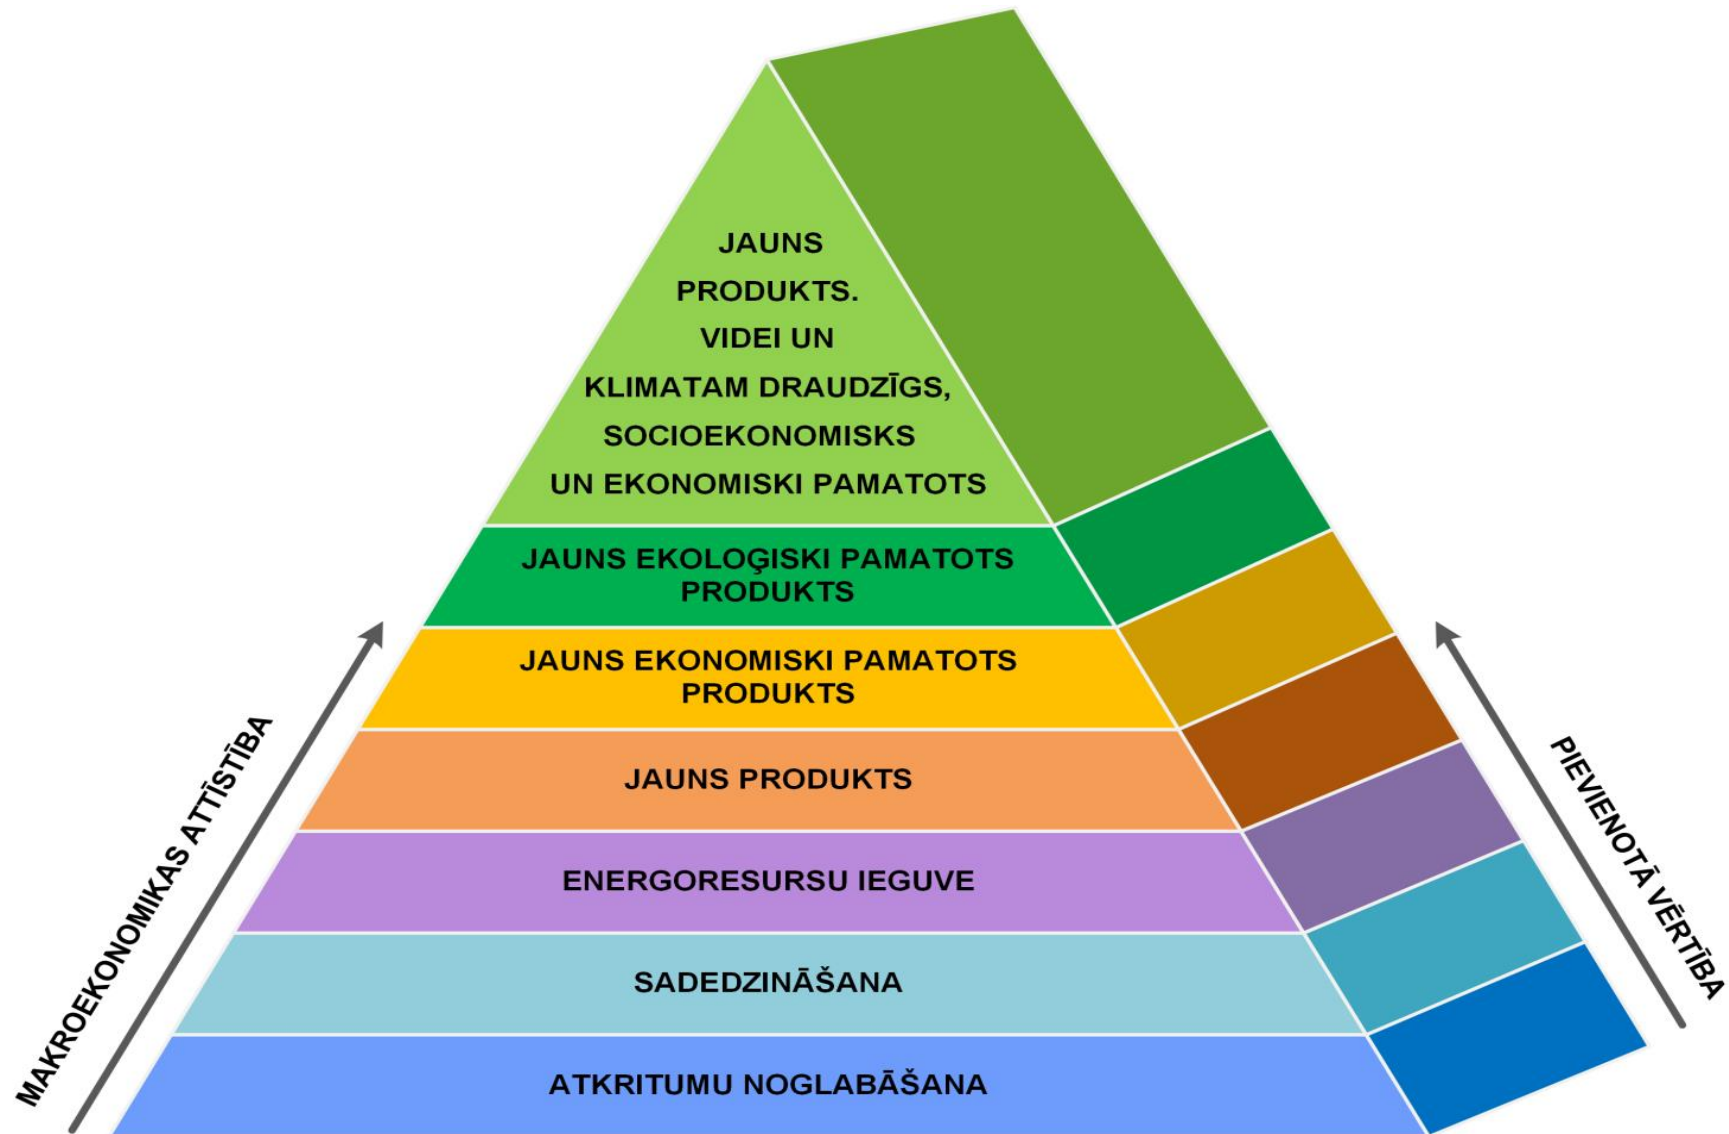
JAUNS PRODUKTS. VIDEI UN KLIMATAM DRAUDZĪGS, SOCIOEKONOMISKS UN EKONOMISKI PAMATOTS

JAUNS EKOLOĢISKI PAMATOTS PRODUKTS

JAUNS EKONOMISKI PAMATOTS PRODUKTS

JAUNS PRODUKTS

ENERGORESURSU IEGUVE

SADEDZINĀŠANA

ATKRITUMU NOGLABĀŠANA

MAKROEKONOMIKAS ATTĪSTĪBA

PIEVIENOTĀ VĒRTĪBA